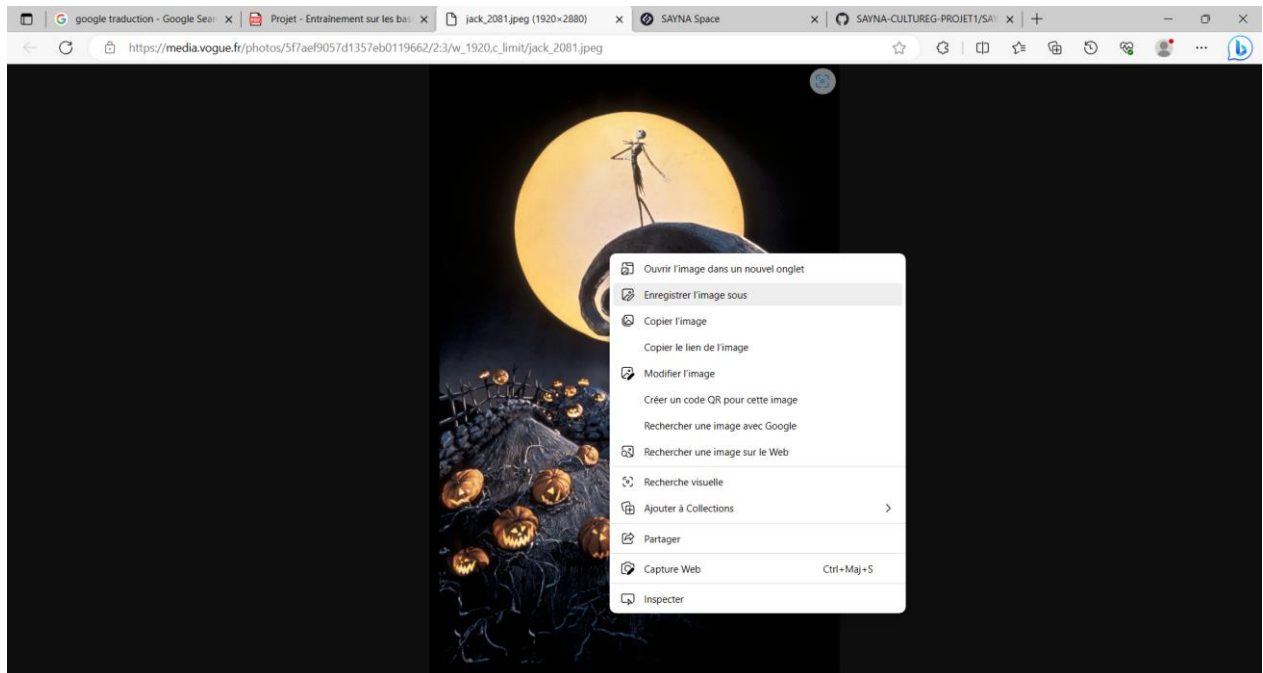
google traduction - Google Sear
Projet - Entrainement sur les bas
jack_2081.jpeg (1920×2880)
SAYNA Space
SAYNA-CULTUREG-PROJET1/SAY

https://media.vogue.fr/photos/5f7aef9057d1357eb0119662/2:3/w_1920,c_limit/jack_2081.jpeg

Ouvrir l'image dans un nouvel onglet
Enregistrer l'image sous
Copier l'image
Copier le lien de l'image
Modifier l'image
Créer un code QR pour cette image
Rechercher une image avec Google
Rechercher une image sur le Web
Recherche visuelle
Ajouter à Collections
Partager
Capture Web Ctrl+Maj+S
Inspecter